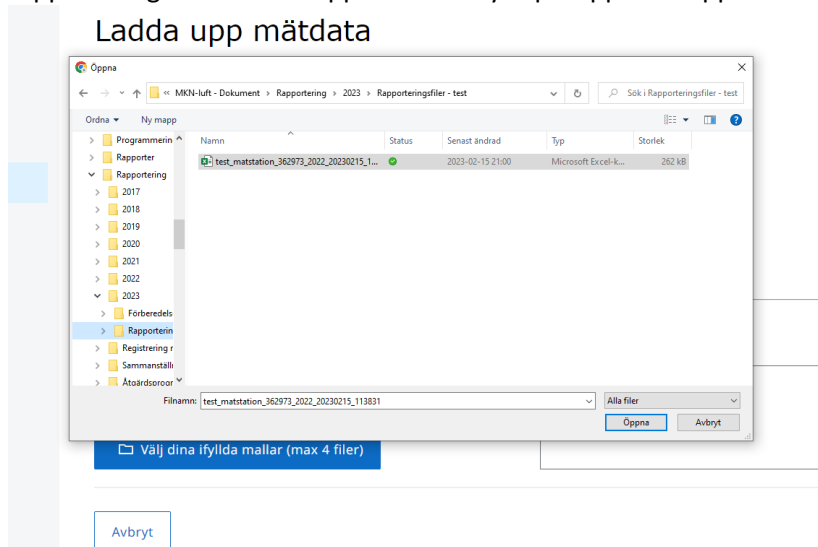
Ladda upp mätdata

Öppna

« MKN-luft - Dokument › Rapportering › 2023 › Rapporteringsfiler - test

Sök i Rapporteringsfiler - test

Ordna ▾ Ny mapp

| Namn | Status | Senast ändrad | Typ | Storlek |
|---|---|---|---|---|
| test_matstation_362973_2022_20230215_1... | | 2023-02-15 21:00 | Microsoft Excel-k... | 262 kB |

Programmerin
Rapporter
Rapportering
2017
2018
2019
2020
2021
2022
2023
Förberedels
Rapporterin
Registrering r
Sammanställ
Åtgärdsprogr

Filnamn: test_matstation_362973_2022_20230215_113831

Alla filer

Öppna Avbryt

Välj dina ifyllda mallar (max 4 filer)

Avbryt